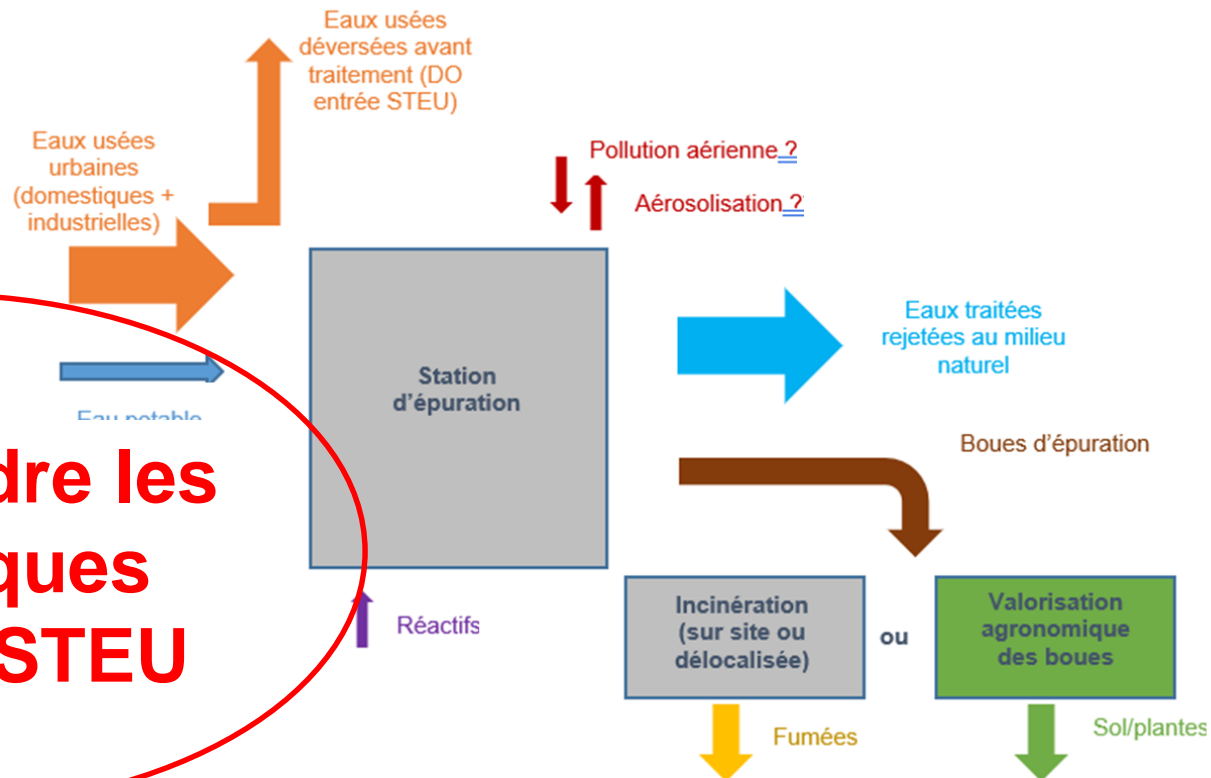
Eaux usées déversées avant traitement (DO entrée STEU)

Eaux usées urbaines (domestiques + industrielles)

Pollution aérienne ?

Aérosolisation ?

Eau potable

Station d'épuration

Eaux traitées rejetées au milieu naturel

Boues d'épuration

dre les
ques
STEU

Réactifs

Incinération (sur site ou délocalisée)

ou

Valorisation agronomique des boues

Fumées

Sol/plantes